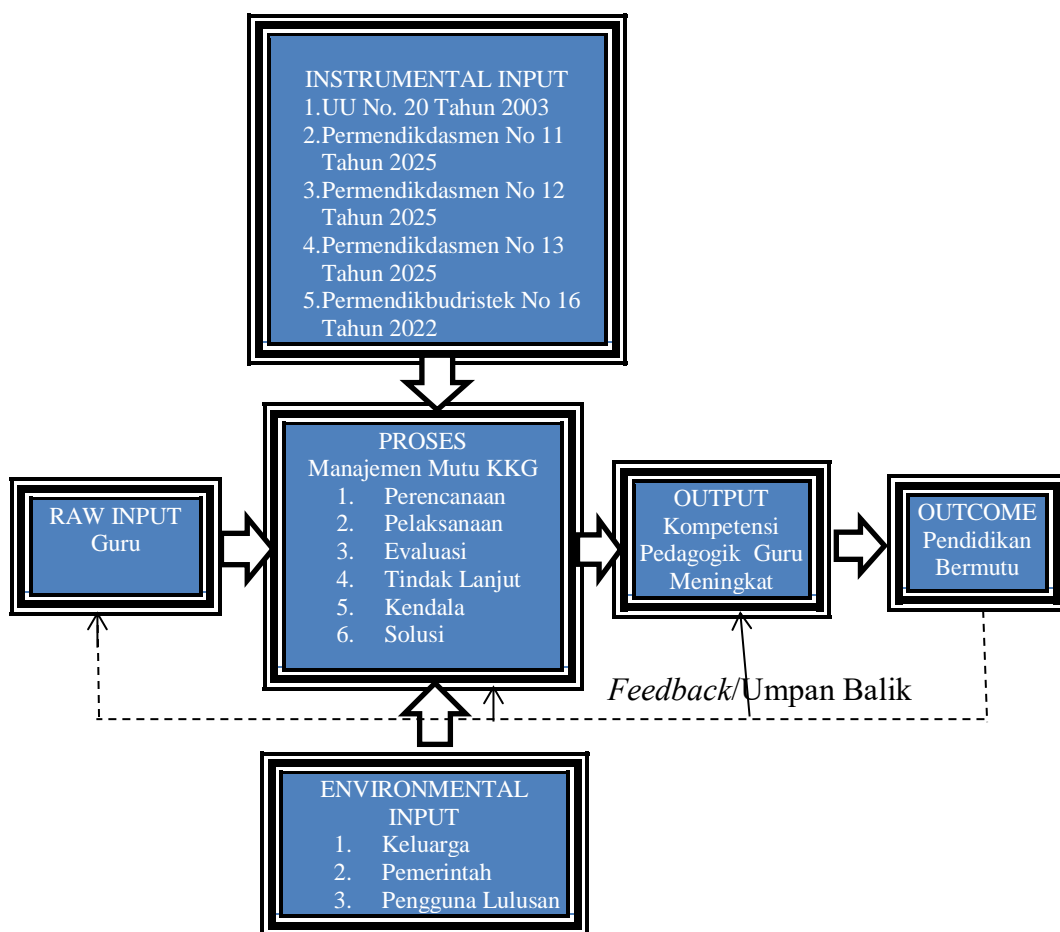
INSTRUMENTAL INPUT
1.UU No. 20 Tahun 2003
2.Permendikdasmen No 11 Tahun 2025
3.Permendikdasmen No 12 Tahun 2025
4.Permendikdasmen No 13 Tahun 2025
5.Permendikbudristek No 16 Tahun 2022

RAW INPUT
Guru

PROSES
Manajemen Mutu KKG
1. Perencanaan
2. Pelaksanaan
3. Evaluasi
4. Tindak Lanjut
5. Kendala
6. Solusi

OUTPUT
Kompetensi Pedagogik Guru Meningkat

OUTCOME
Pendidikan Bermutu

*Feedback*/Umpan Balik

ENVIRONMENTAL INPUT
1. Keluarga
2. Pemerintah
3. Pengguna Lulusan